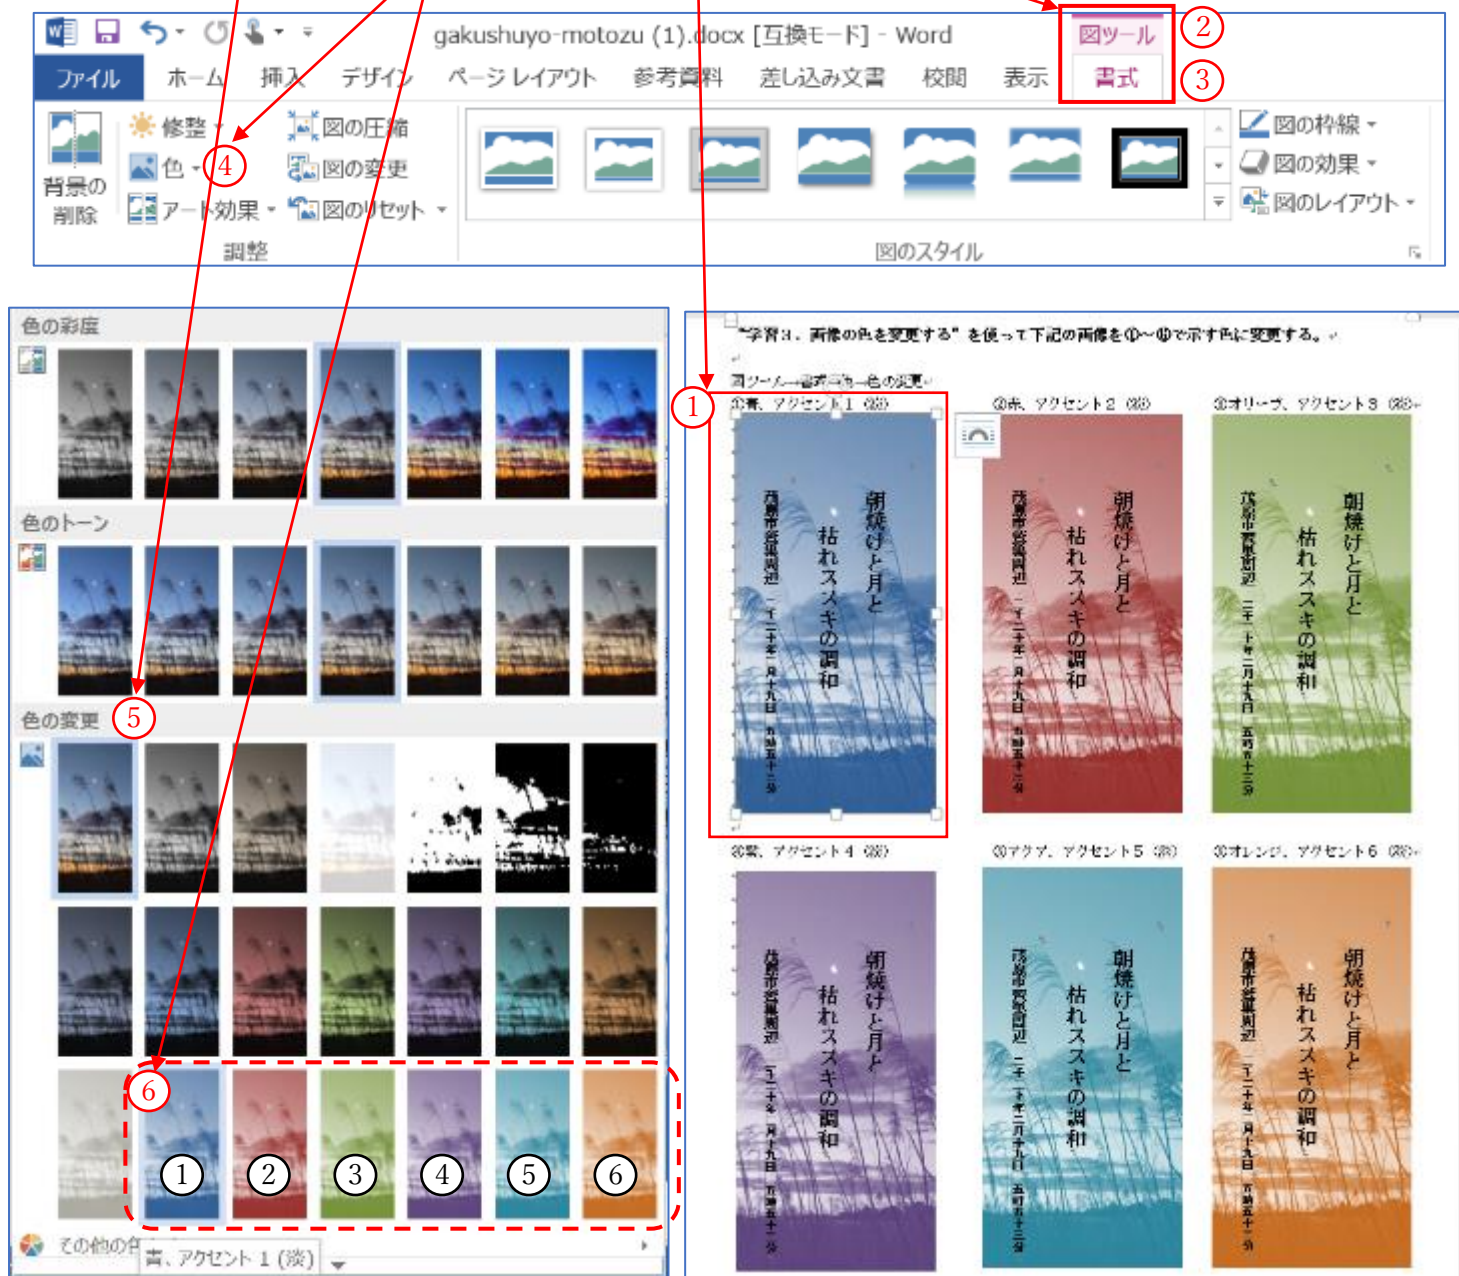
gakushuyo-motozu (1).docx [互換モード] - Word

図ツール ②
書式 ③

ファイル ホーム 挿入 デザイン ページ レイアウト 参考資料 差し込み文書 校閲 表示

背景の削除
修整
色 ④
アート効果
図の圧縮
図の変更
図のリセット
調整

図の枠線
図の効果
図のレイアウト
図のスタイル

色の彩度
色のトーン
色の変更 ⑤
⑥
① ② ③ ④ ⑤ ⑥
その他の色
青、アクセント 1 (淡)

"学習3．画像の色を変更する"を使って下記の画像を①～⑥で示す色に変更する。

図ツール→書式→色→色の変更
①
①青、アクセント1 (淡)
②赤、アクセント2 (淡)
③オリーブ、アクセント3 (淡)
④紫、アクセント4 (淡)
⑤アクア、アクセント5 (淡)
⑥オレンジ、アクセント6 (淡)

朝焼けと月と
枯れスズキの調和
茂原市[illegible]周辺 二〇一〇年一月十九日 午前五時十三分

朝焼けと月と
枯れススキの調和
茂原市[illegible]周辺 二〇一〇年一月十九日 午前五時十三分

朝焼けと月と
枯れススキの調和
茂原市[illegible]周辺 二〇一〇年一月十九日 午前五時十三分

朝焼けと月と
枯れススキの調和
茂原市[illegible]周辺 二〇一〇年一月十九日 午前五時十三分

朝焼けと月と
枯れススキの調和
茂原市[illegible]周辺 二〇一〇年一月十九日 午前五時十三分

朝焼けと月と
枯れススキの調和
茂原市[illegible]周辺 二〇一〇年一月十九日 午前五時十三分